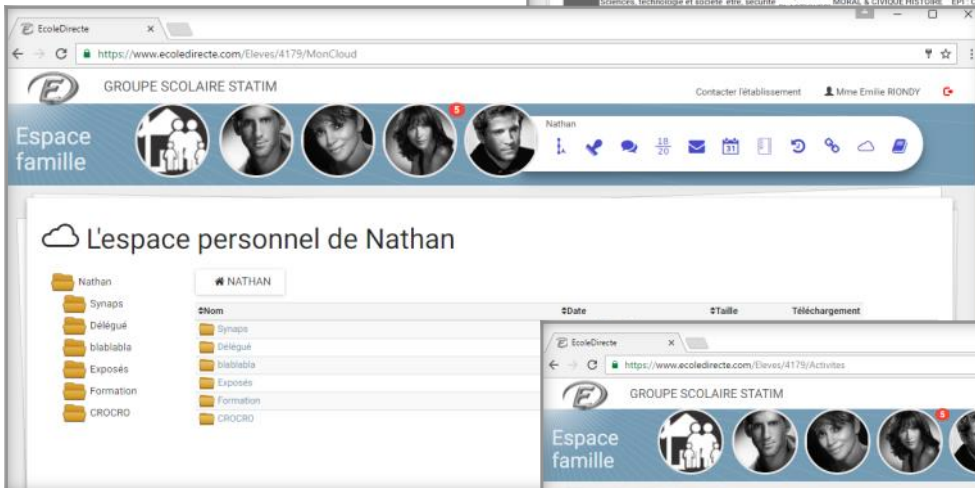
Sciences, technologie et société être, sécurité MORAL & CIVIQUE HISTOIRE EPI

EcoleDirecte ×

https://www.ecoledirecte.com/Eleves/4179/MonCloud

GROUPE SCOLAIRE STATIM

Contacter l'établissement Mme Emilie RIONDY

Espace famille

5

Nathan

$\frac{18}{20}$

31

L'espace personnel de Nathan

Nathan
Synaps
Délégué
blablabla
Exposés
Formation
CROCRO

NATHAN

| ⇕Nom | ⇕Date | ⇕Taille | Téléchargement |
|---|---|---|---|
| Synaps | | | |
| Délégué | | | |
| blablabla | | | |
| Exposés | | | |
| Formation | | | |
| CROCRO | | | |

EcoleDirecte ×

https://www.ecoledirecte.com/Eleves/4179/Activites

GROUPE SCOLAIRE STATIM

Espace famille

5